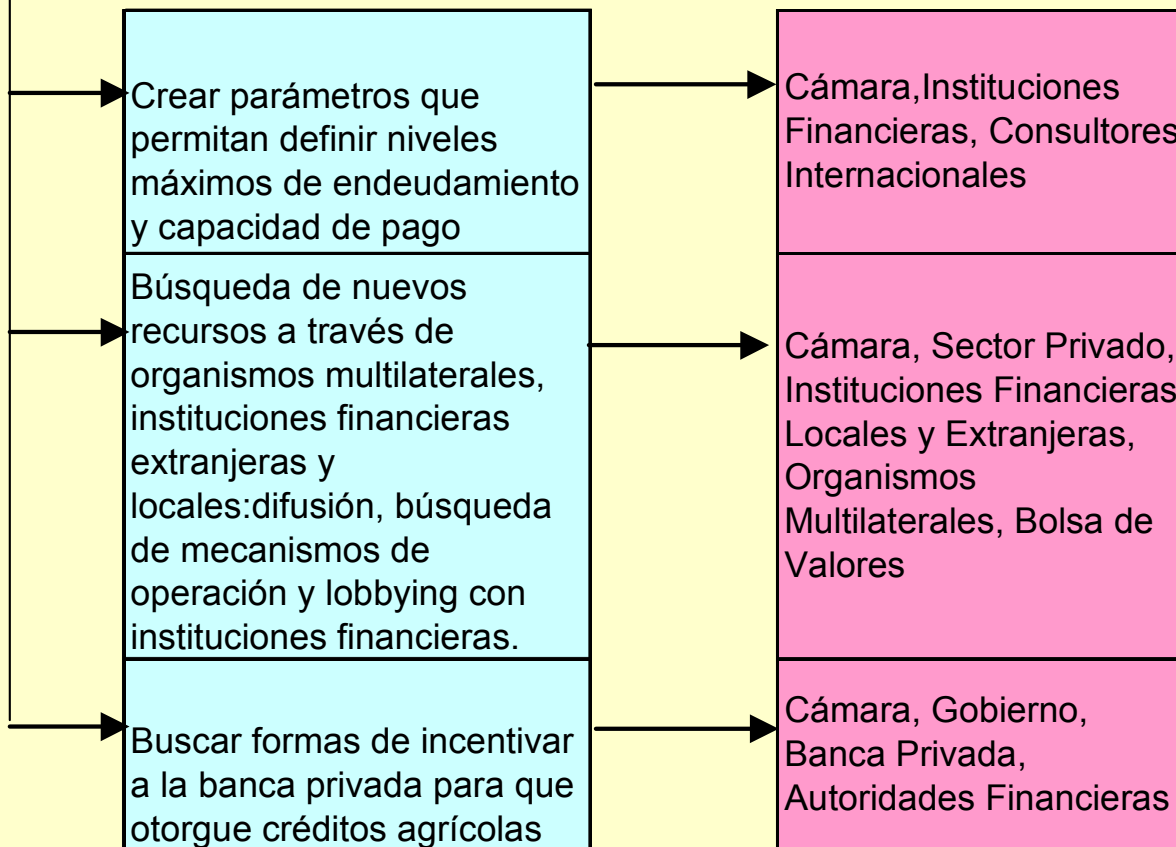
Crear parámetros que permitan definir niveles máximos de endeudamiento y capacidad de pago

Cámara,Instituciones Financieras, Consultores Internacionales

Búsqueda de nuevos recursos a través de organismos multilaterales, instituciones financieras extranjeras y locales:difusión, búsqueda de mecanismos de operación y lobbying con instituciones financieras.

Cámara, Sector Privado, Instituciones Financieras Locales y Extranjeras, Organismos Multilaterales, Bolsa de Valores

Buscar formas de incentivar a la banca privada para que otorgue créditos agrícolas

Cámara, Gobierno, Banca Privada, Autoridades Financieras